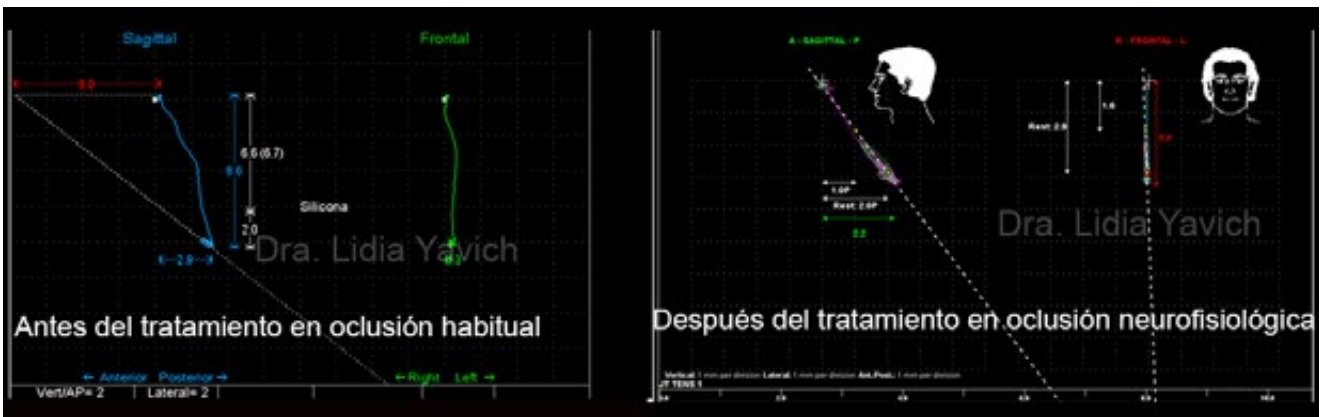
Sagittal

Frontal

8.0

6.6 (6.7)

8.6

2.0

Silicona

2.9

Dra. Lidia Yavich

Antes del tratamiento en oclusión habitual

← Anterior Posterior →

← Right Left →

Vert/AP= 2 Lateral= 2

A - SAGITTAL - P

R - FRONTAL - L

1.6

Rest: 2.8

1.6P

Rest: 2.0P

2.2

Dra. Lidia Yavich

Después del tratamiento en oclusión neurofisiológica

Vertical 1 mm per division Lateral 1 mm per division Ant.Post. 1 mm per division

JT TENS 1